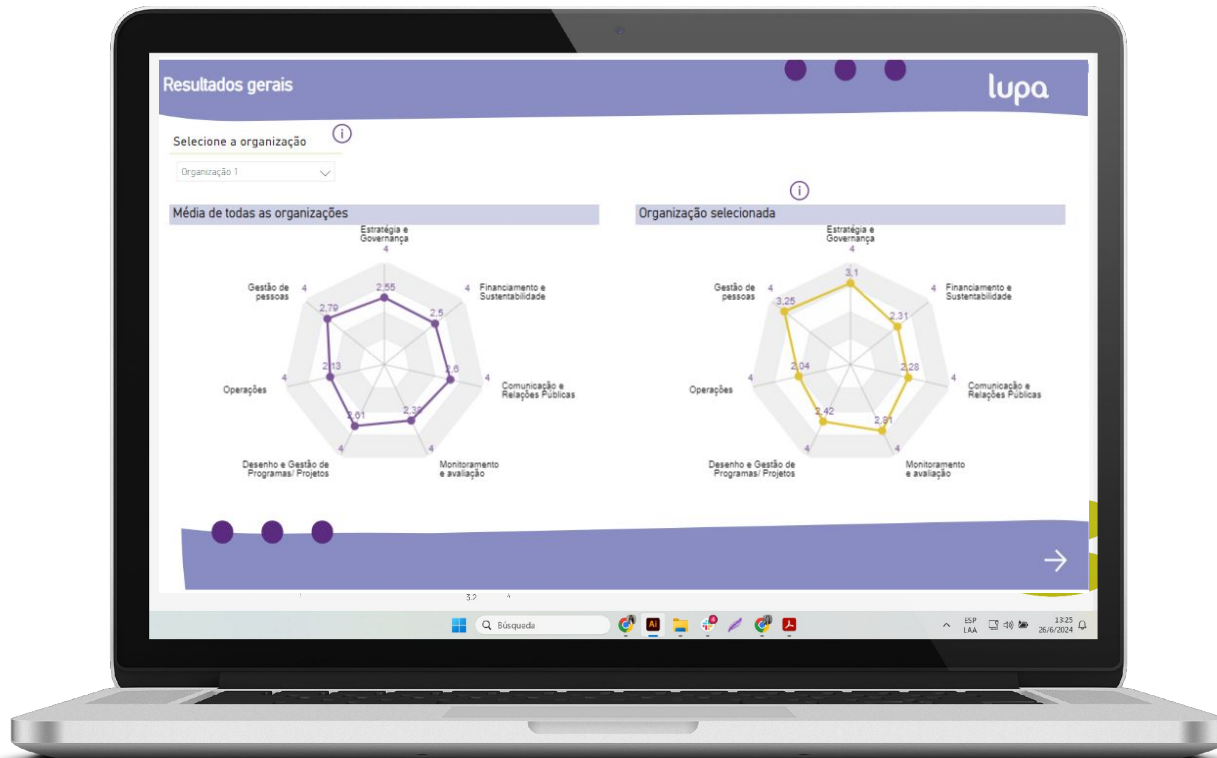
Resultados gerais

lupa

Selecione a organização

Organização 1

Média de todas as organizações

Estratégia e Governança
4
2,55
Financiamento e Sustentabilidade
4
2,5
Comunicação e Relações Públicas
4
2,6
Monitoramento e avaliação
4
2,32
Desenho e Gestão de Programas/ Projetos
4
2,01
Operações
4
2,13
Gestão de pessoas
4
2,79

Organização selecionada

Estratégia e Governança
4
3,1
Financiamento e Sustentabilidade
4
2,31
Comunicação e Relações Públicas
4
2,28
Monitoramento e avaliação
4
2,81
Desenho e Gestão de Programas/ Projetos
4
2,42
Operações
4
2,04
Gestão de pessoas
4
3,25

Búsqueda

ESP LAA
13:25
26/6/2024